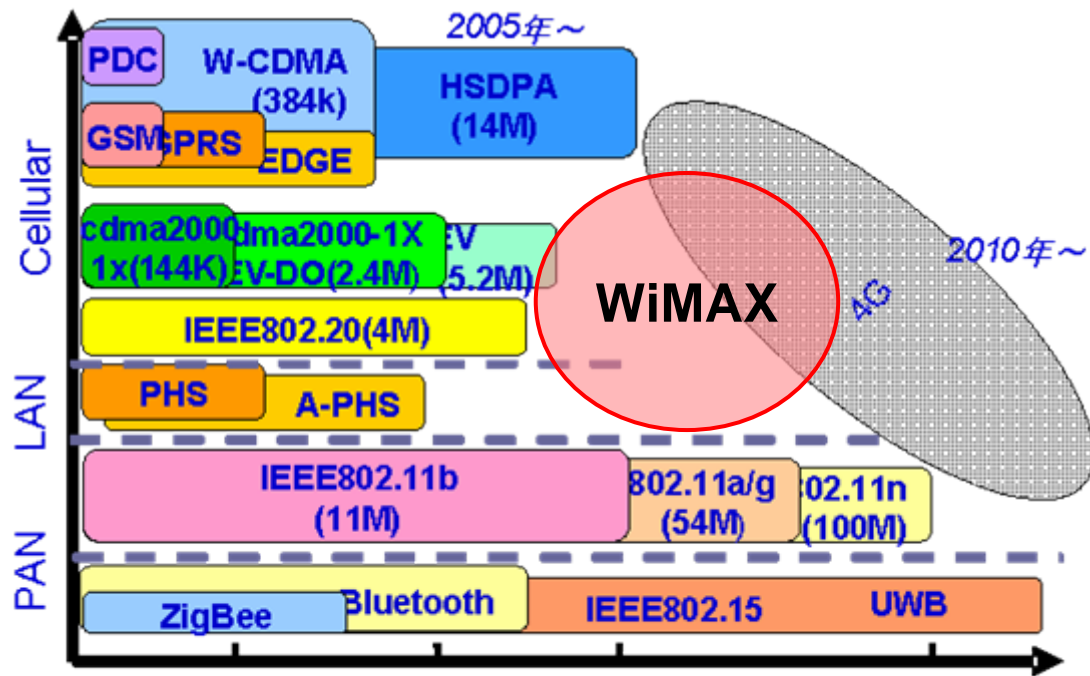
2005年～

PDC

W-CDMA (384k)

HSDPA (14M)

GSM

GPRS

EDGE

Cellular

cdma2000 1x(144K)

dma2000-1X EV-DO(2.4M)

EV (5.2M)

WiMAX

4G

2010年～

IEEE802.20(4M)

LAN

PHS

A-PHS

IEEE802.11b (11M)

802.11a/g (54M)

02.11n (100M)

PAN

Bluetooth

ZigBee

IEEE802.15

UWB